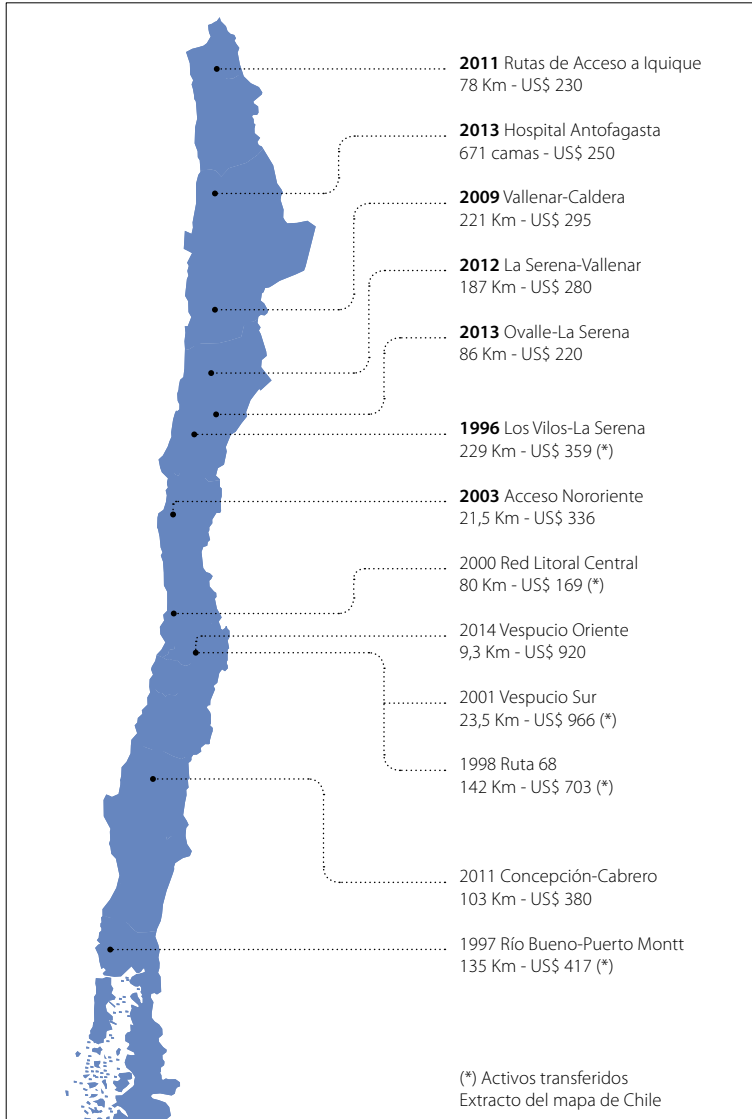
**2011** Rutas de Acceso a Iquique
78 Km - US$ 230

**2013** Hospital Antofagasta
671 camas - US$ 250

**2009** Vallenar-Caldera
221 Km - US$ 295

**2012** La Serena-Vallenar
187 Km - US$ 280

**2013** Ovalle-La Serena
86 Km - US$ 220

**1996** Los Vilos-La Serena
229 Km - US$ 359 (*)

**2003** Acceso Nororiente
21,5 Km - US$ 336

2000 Red Litoral Central
80 Km - US$ 169 (*)

2014 Vespucio Oriente
9,3 Km - US$ 920

2001 Vespucio Sur
23,5 Km - US$ 966 (*)

1998 Ruta 68
142 Km - US$ 703 (*)

2011 Concepción-Cabrero
103 Km - US$ 380

1997 Río Bueno-Puerto Montt
135 Km - US$ 417 (*)

(*) Activos transferidos
Extracto del mapa de Chile